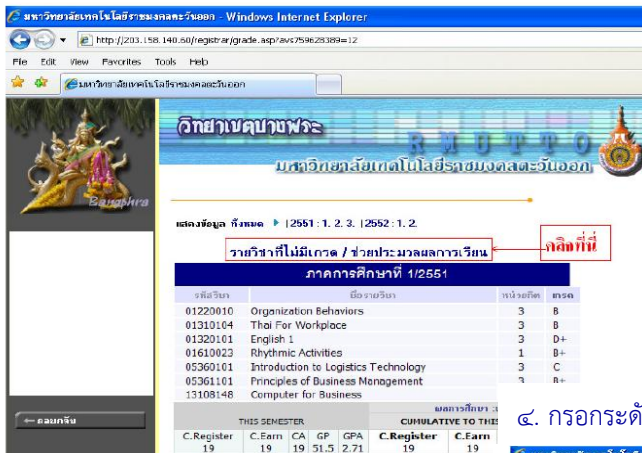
มหาวิทยาลัยเทคโนโลยีราชมงคลตะวันออก - Windows Internet Explorer

http://203.158.140.60/registrar/grade.asp?avs759628389=12

File Edit View Favorites Tools Help

มหาวิทยาลัยเทคโนโลยีราชมงคลตะวันออก

Bangphra

วิทยาเขตบางพระ

RMUTTO

มหาวิทยาลัยเทคโนโลยีราชมงคลตะวันออก

แสดงข้อมูล ทั้งหมด ▸ |2551 : 1. 2. 3. |2552 : 1. 2.

รายวิชาที่ไม่มีเกรด / ช่วยประมวลผลการเรียน

คลิกที่นี่

ภาคการศึกษาที่ 1/2551

| รหัสวิชา | ชื่อรายวิชา | หน่วยกิต | เกรด |
|---|---|---|---|
| 01220010 | Organization Behaviors | 3 | B |
| 01310104 | Thai For Workplace | 3 | B |
| 01320101 | English 1 | 3 | D+ |
| 01610023 | Rhythmic Activities | 1 | B+ |
| 05360101 | Introduction to Logistics Technology | 3 | C |
| 05361101 | Principles of Business Management | 3 | B+ |
| 13108148 | Computer for Business | | |

← ถอยกลับ

ผลการศึกษา

| THIS SEMESTER | | | | | CUMULATIVE TO THIS | |
|---|---|---|---|---|---|---|
| C.Register | C.Earn | CA | GP | GPA | C.Register | C.Earn |
| 19 | 19 | 19 | 51.5 | 2.71 | 19 | 19 |

๔. กรอกระดั